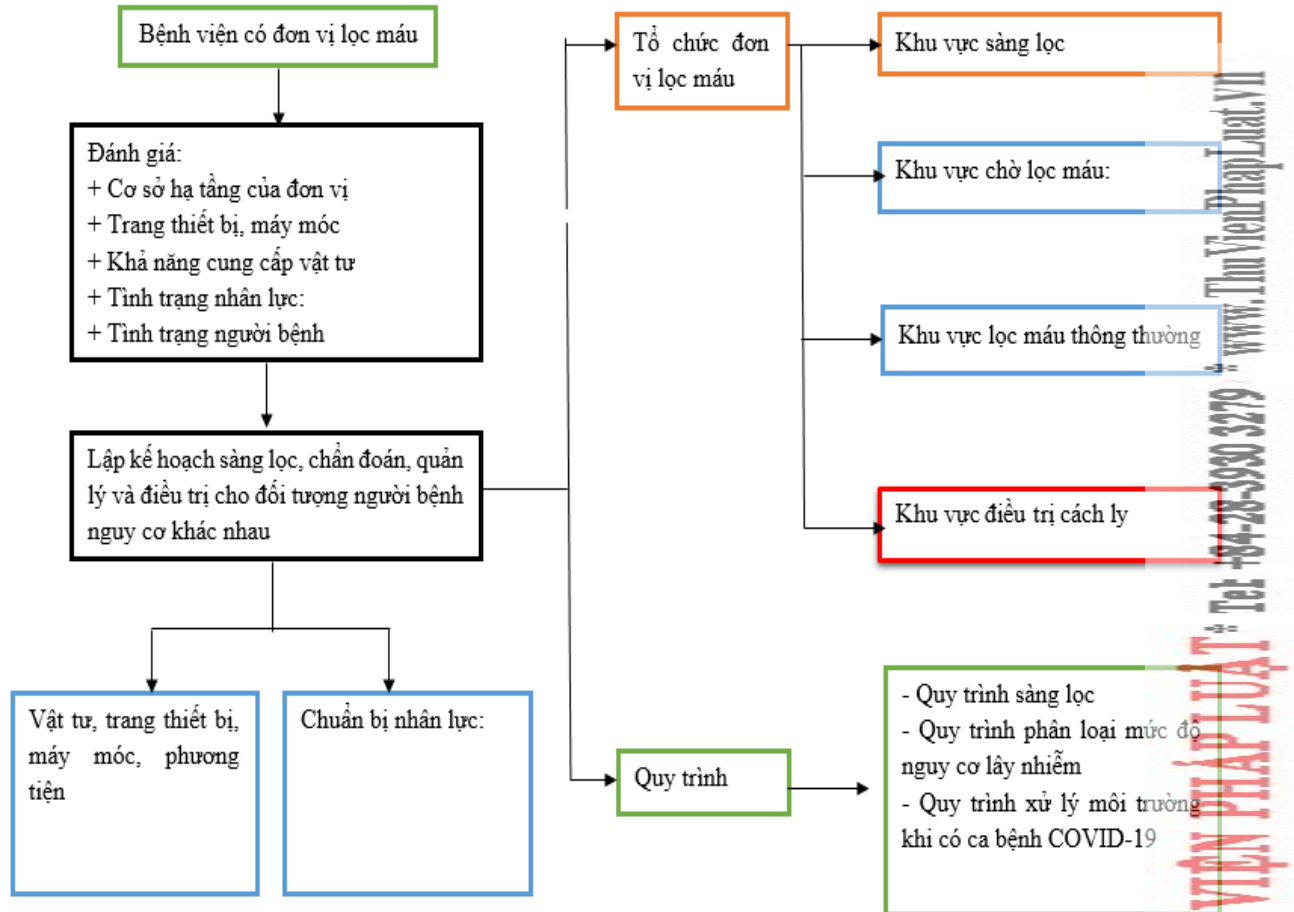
Bệnh viện có đơn vị lọc máu

Đánh giá:
+ Cơ sở hạ tầng của đơn vị
+ Trang thiết bị, máy móc
+ Khả năng cung cấp vật tư
+ Tình trạng nhân lực:
+ Tình trạng người bệnh

Lập kế hoạch sàng lọc, chẩn đoán, quản lý và điều trị cho đối tượng người bệnh nguy cơ khác nhau

Vật tư, trang thiết bị, máy móc, phương tiện

Chuẩn bị nhân lực:

Tổ chức đơn vị lọc máu

Khu vực sàng lọc

Khu vực chờ lọc máu:

Khu vực lọc máu thông thường

Khu vực điều trị cách ly

Quy trình

- Quy trình sàng lọc
- Quy trình phân loại mức độ nguy cơ lây nhiễm
- Quy trình xử lý môi trường khi có ca bệnh COVID-19

VIỆN PHÁP LUẬT Tel: +84-28-3930 3279 www.ThuVienPhapLuat.VN